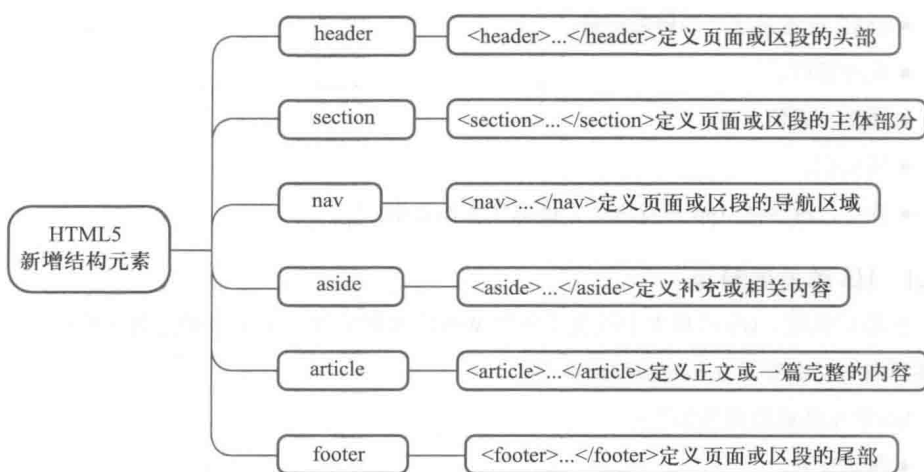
HTML5
新增结构元素

header
<header>...</header>定义页面或区段的头部

section
<section>...</section>定义页面或区段的主体部分

nav
<nav>...</nav>定义页面或区段的导航区域

aside
<aside>...</aside>定义补充或相关内容

article
<article>...</article>定义正文或一篇完整的内容

footer
<footer>...</footer>定义页面或区段的尾部